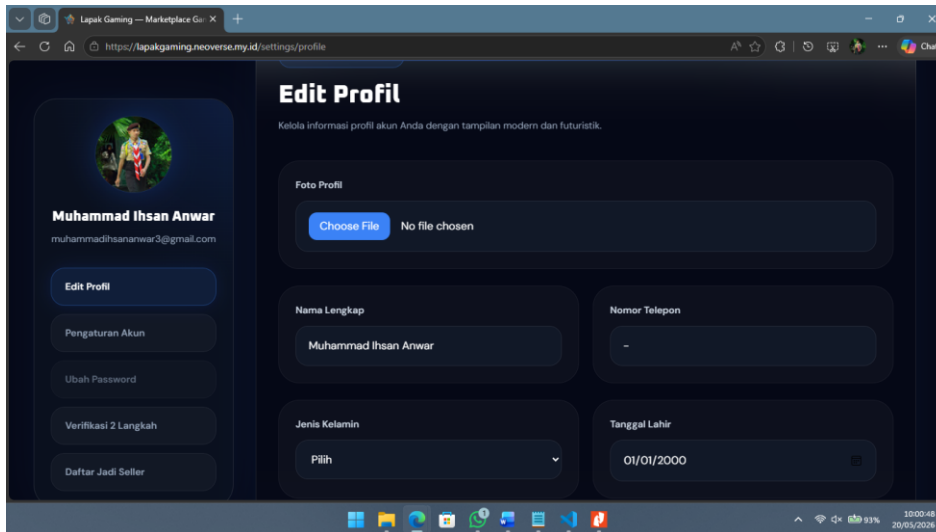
Lapak Gaming — Marketplace Gar ×
https://lapakgaming.neoverse.my.id/settings/profile
Cha

Muhammad Ihsan Anwar
muhammadihsananwar3@gmail.com

Edit Profil
Pengaturan Akun
Ubah Password
Verifikasi 2 Langkah
Daftar Jadi Seller

Edit Profil
Kelola informasi profil akun Anda dengan tampilan modern dan futuristik.

Foto Profil
Choose File No file chosen

Nama Lengkap
Muhammad Ihsan Anwar

Nomor Telepon
-

Jenis Kelamin
Pilih

Tanggal Lahir
01/01/2000

93%
10:00:48
20/05/2026